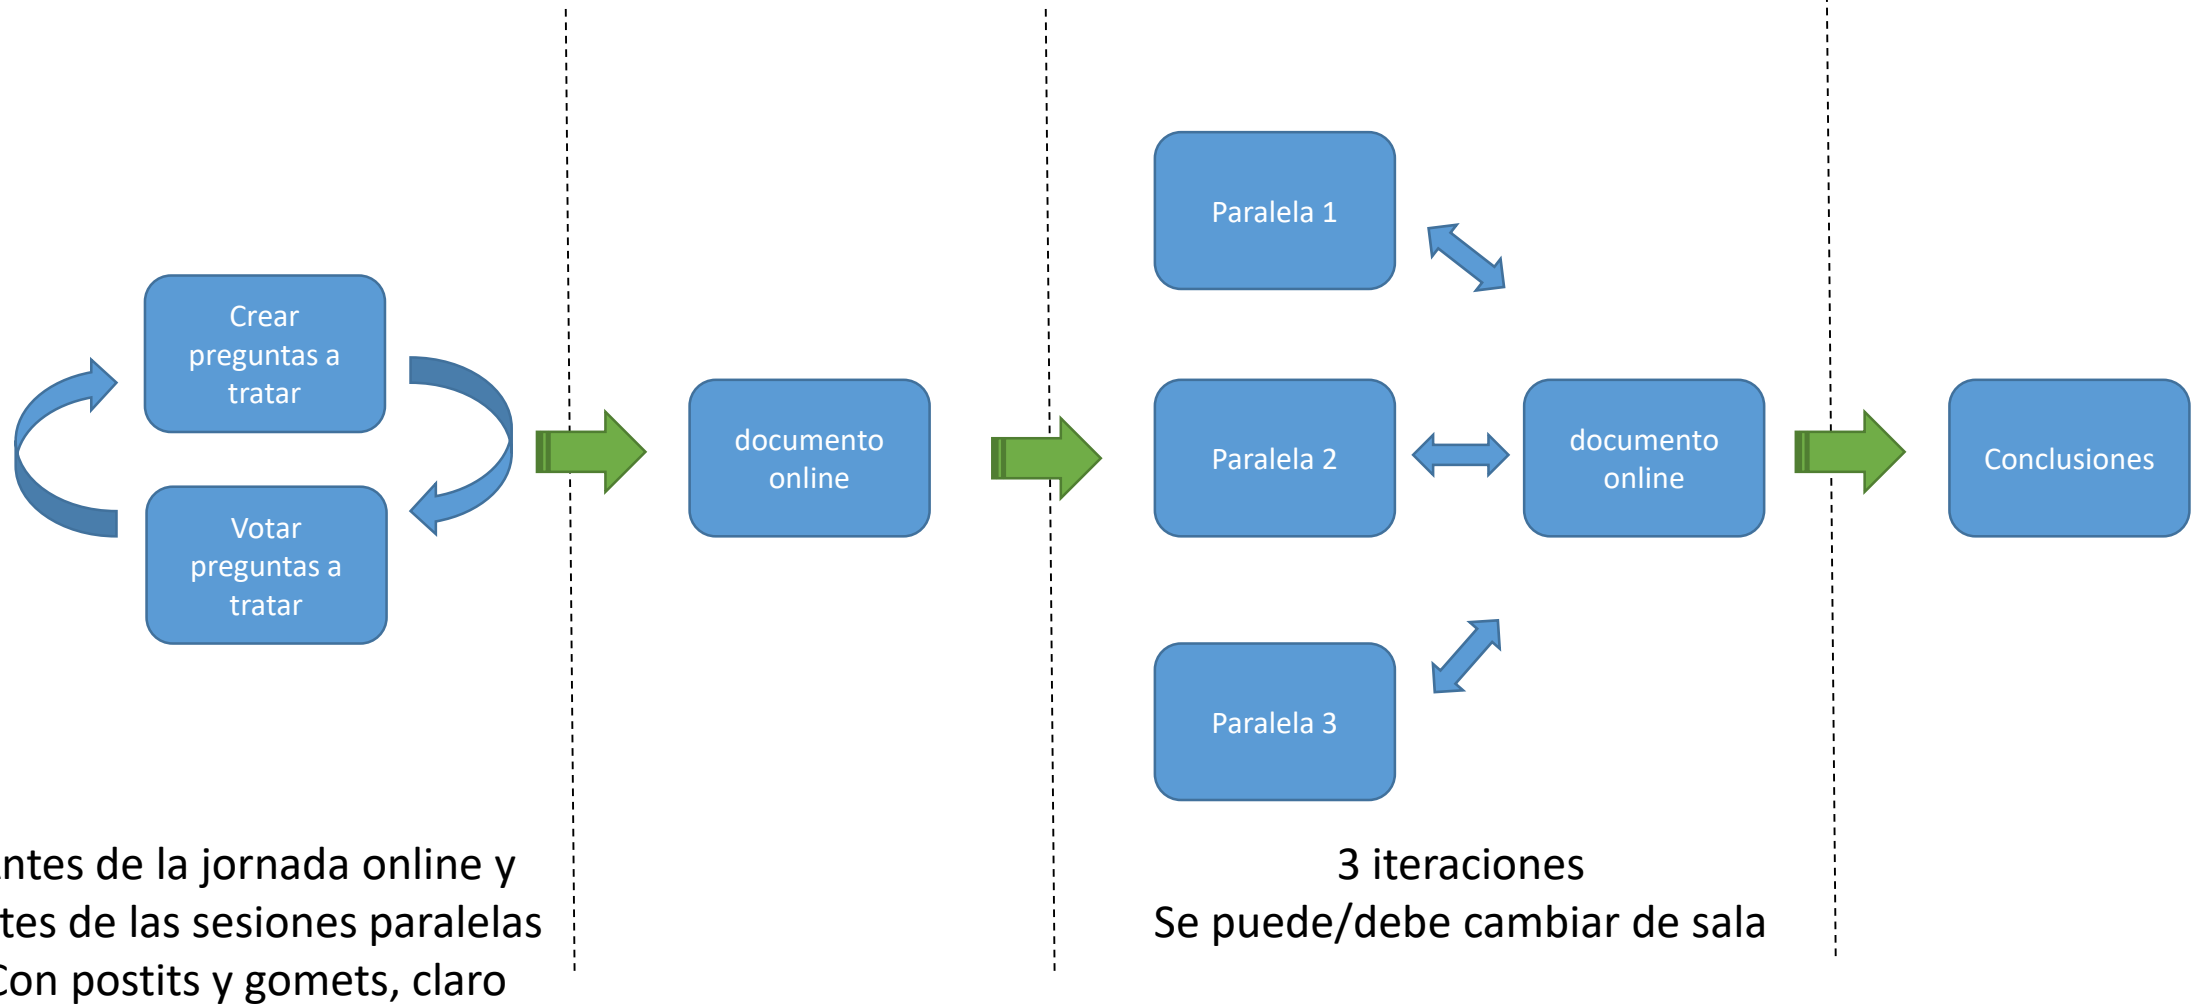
Crear preguntas a tratar

Votar preguntas a tratar

documento online

Paralela 1

Paralela 2

Paralela 3

documento online

Conclusiones

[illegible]ntes de la jornada online y
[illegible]tes de las sesiones paralelas
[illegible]on postits y gomets, claro

3 iteraciones
Se puede/debe cambiar de sala